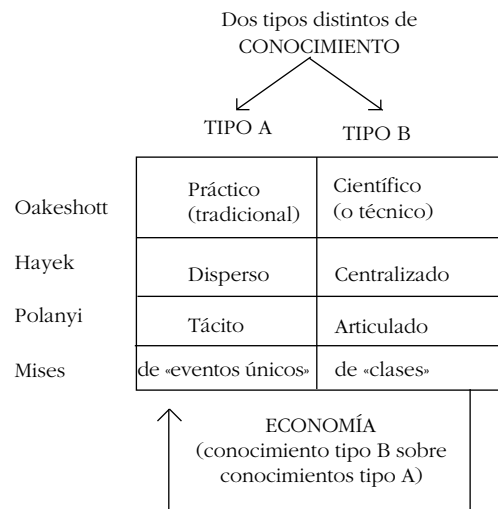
Dos tipos distintos de CONOCIMIENTO

TIPO A TIPO B

| | TIPO A | TIPO B |
|---|---|---|
| Oakeshott | Práctico (tradicional) | Científico (o técnico) |
| Hayek | Disperso | Centralizado |
| Polanyi | Tácito | Articulado |
| Mises | de «eventos únicos» | de «clases» |

ECONOMÍA
(conocimiento tipo B sobre conocimientos tipo A)